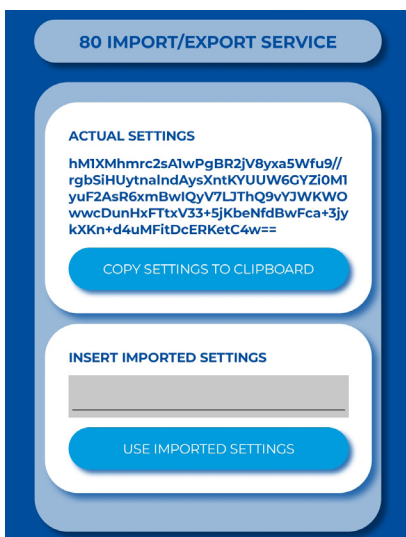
80 IMPORT/EXPORT SERVICE

ACTUAL SETTINGS

hM1XMhmrc2sA1wPgBR2jV8yxa5Wfu9//rgbSiHUytnalndAysXntKYUUW6GYZi0M1yuF2AsR6xmBwlQyV7LJThQ9vYJWKWOwwcDunHxFTtxV33+5jKbeNfdBwFca+3jykXKn+d4uMFitDcERKetC4w==

COPY SETTINGS TO CLIPBOARD

INSERT IMPORTED SETTINGS

USE IMPORTED SETTINGS